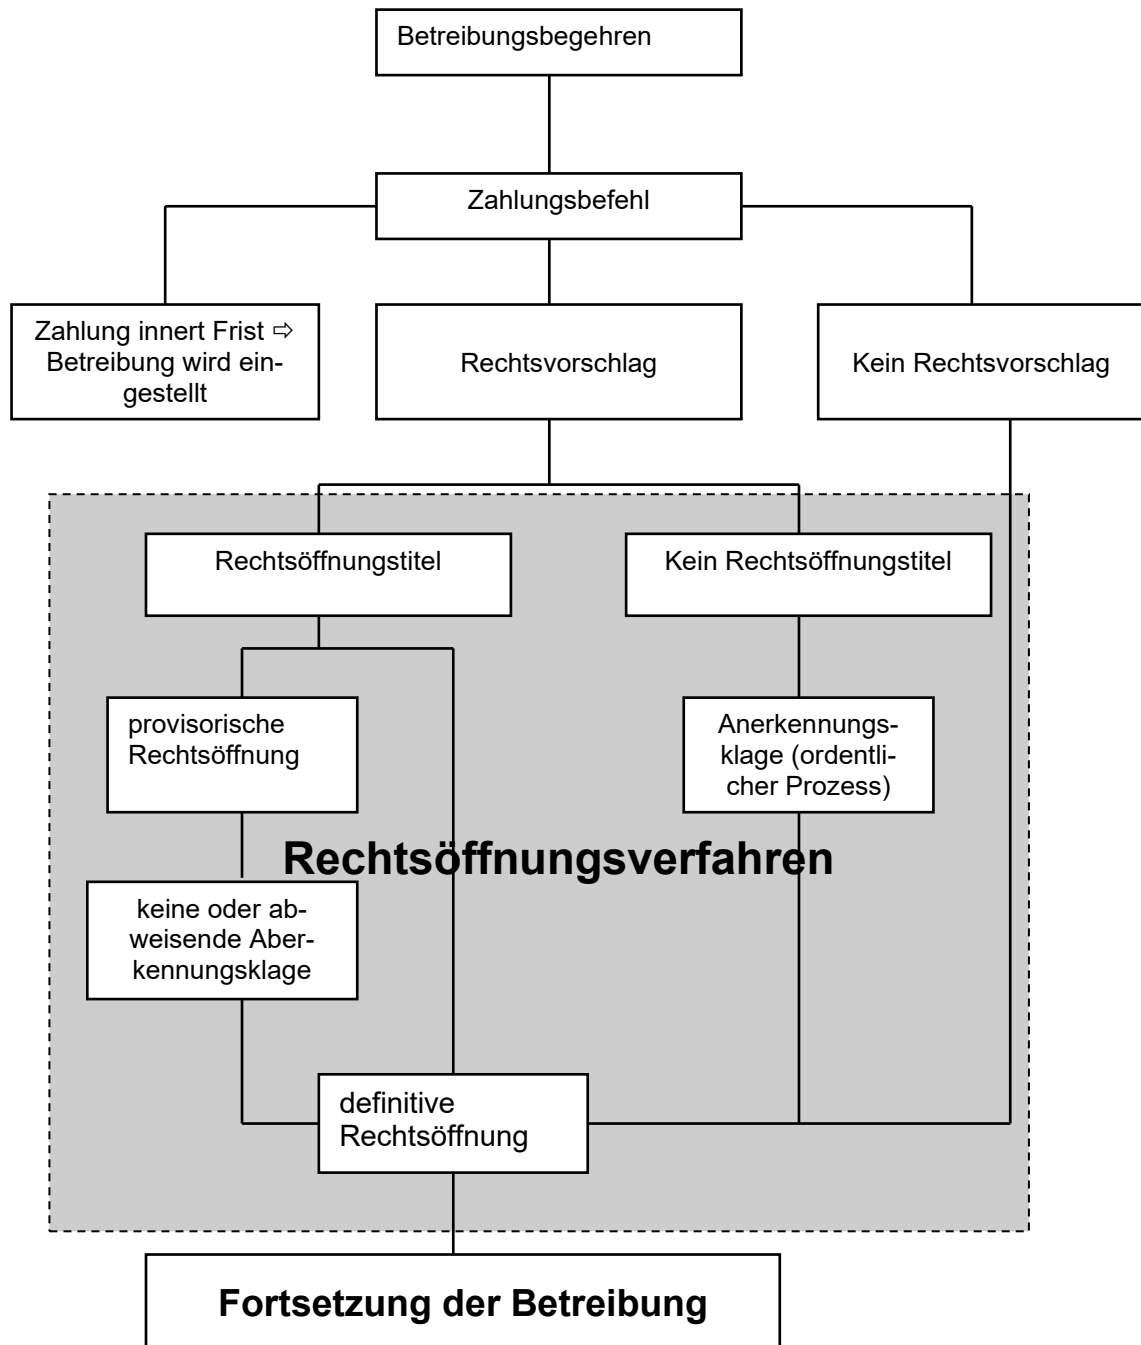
Betreibungsbegehren

Zahlungsbefehl

Zahlung innert Frist ⇨ Betreibung wird eingestellt

Rechtsvorschlag

Kein Rechtsvorschlag

Rechtsöffnungstitel

Kein Rechtsöffnungstitel

provisorische Rechtsöffnung

Anerkennungsklage (ordentlicher Prozess)

Rechtsöffnungsverfahren

keine oder abweisende Aberkennungsklage

definitive Rechtsöffnung

Fortsetzung der Betreibung